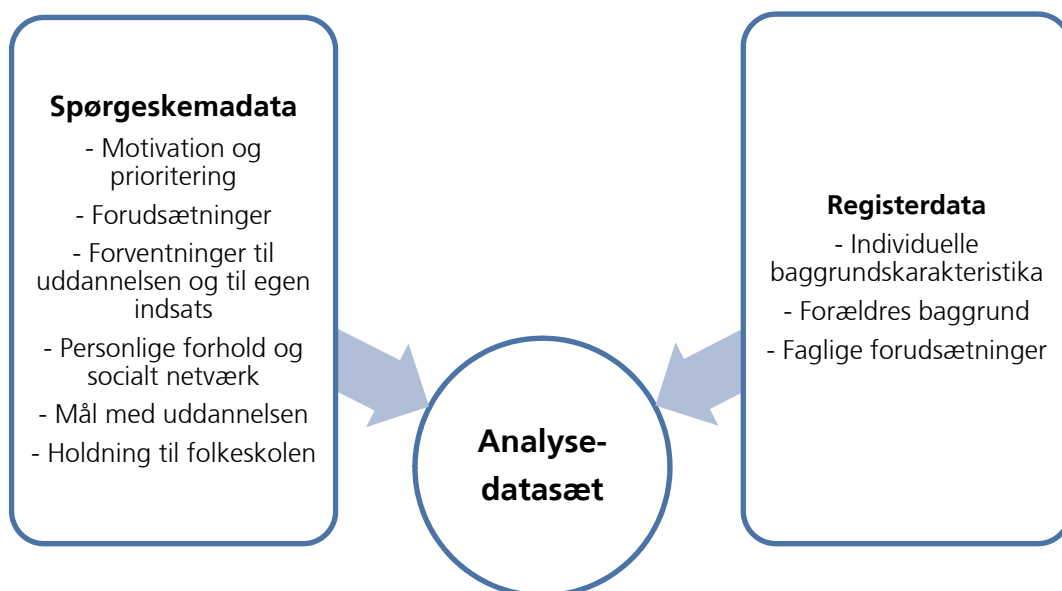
Spørgeskemadata
- Motivation og prioritering
- Forudsætninger
- Forventninger til uddannelsen og til egen indsats
- Personlige forhold og socialt netværk
- Mål med uddannelsen
- Holdning til folkeskolen

Analyse-datasæt

Registerdata
- Individuelle baggrundskarakteristika
- Forældres baggrund
- Faglige forudsætninger